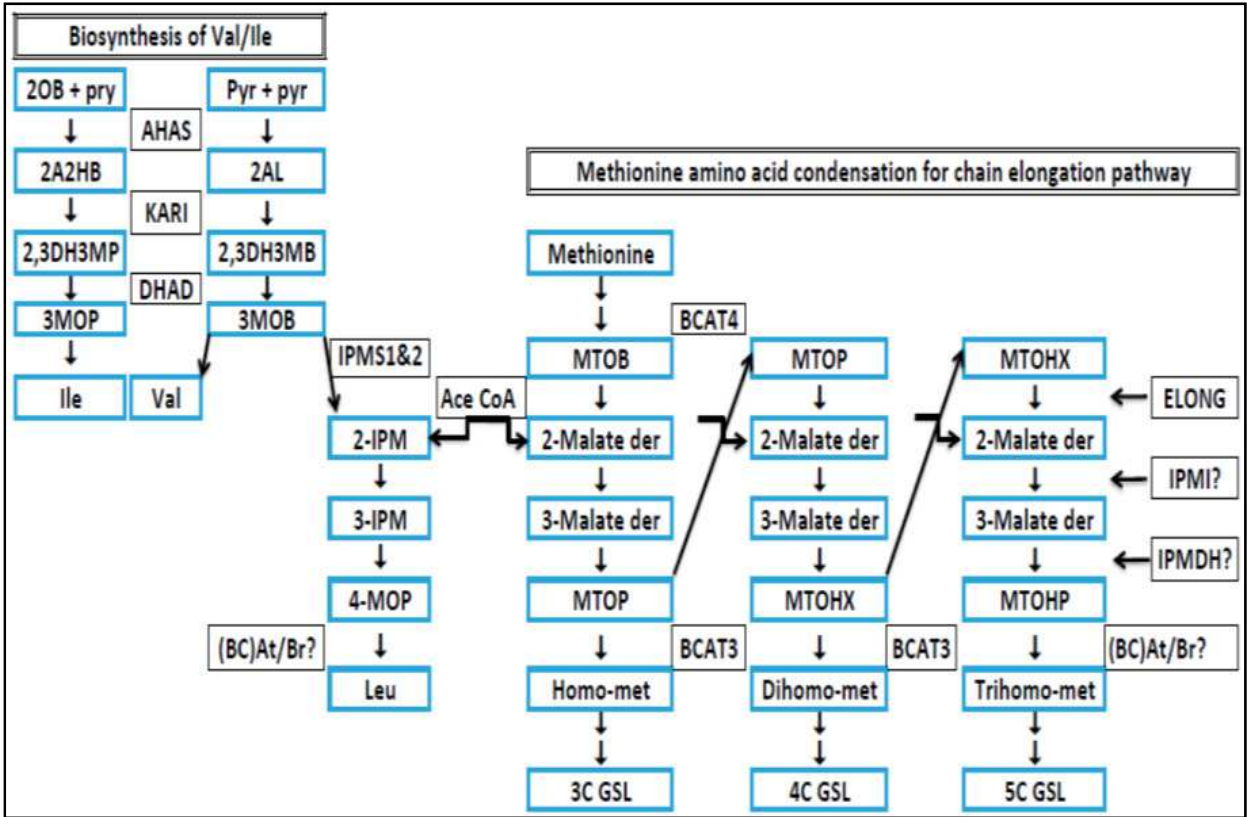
Biosynthesis of Val/Ile

2OB + pry
AHAS
Pyr + pyr
2A2HB
2AL
KARI
2,3DH3MP
2,3DH3MB
DHAD
3MOP
3MOB
Ile
Val
IPMS1&2

Methionine amino acid condensation for chain elongation pathway

Methionine
BCAT4
MTOB
MTOP
MTOHX
ELONG
Ace CoA
2-IPM
2-Malate der
2-Malate der
2-Malate der
IPMI?
3-IPM
3-Malate der
3-Malate der
3-Malate der
IPMDH?
4-MOP
MTOP
MTOHX
MTOHP
(BC)At/Br?
BCAT3
BCAT3
(BC)At/Br?
Leu
Homo-met
Dihomo-met
Trihomo-met
3C GSL
4C GSL
5C GSL